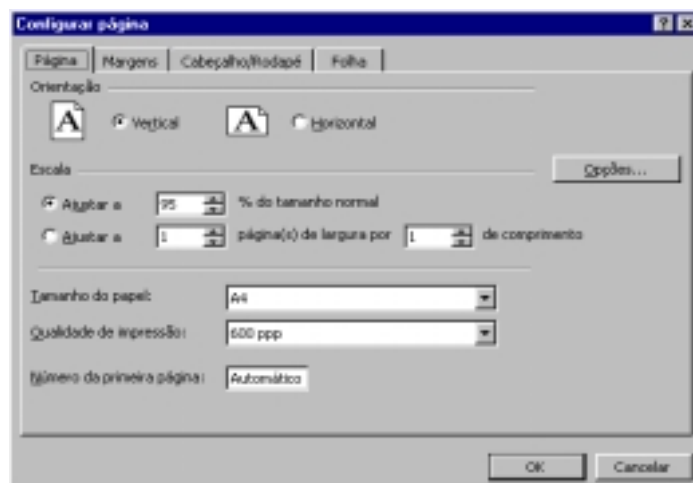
Configurar página

? X

Página | Margens | Cabeçalho/Rodapé | Folha

Orientação

A Vertical

A Horizontal

Escala

Opções...

Ajustar a 95 % do tamanho normal

Ajustar a 1 página(s) de largura por 1 de comprimento

Tamanho do papel: A4

Qualidade de impressão: 600 ppp

Número da primeira página: Automático

OK

Cancelar